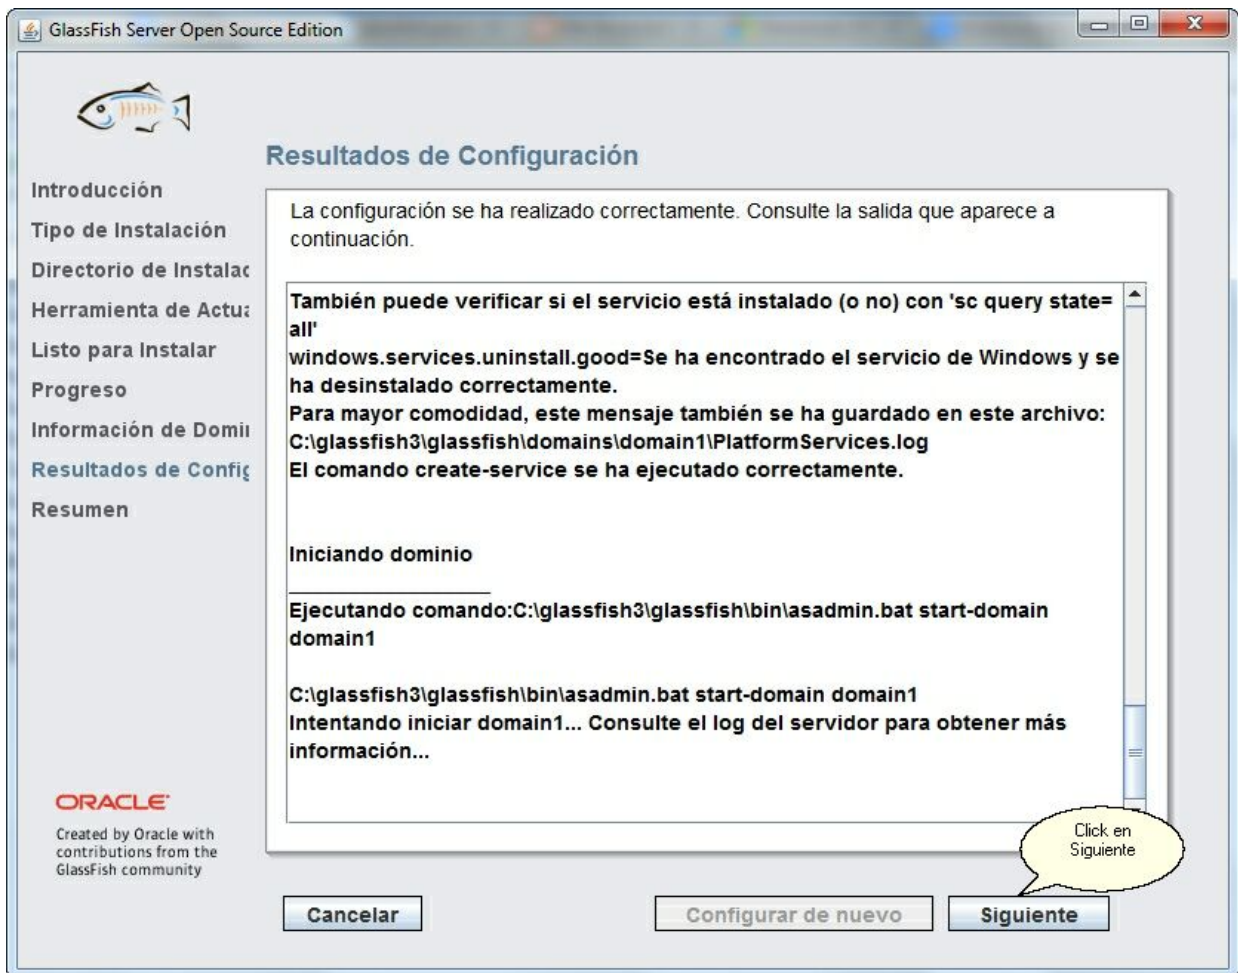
GlassFish Server Open Source Edition

Introducción
Tipo de Instalación
Directorio de Instalac
Herramienta de Actu
Listo para Instalar
Progreso
Información de Domi
Resultados de Confi
Resumen

ORACLE
Created by Oracle with contributions from the GlassFish community

Resultados de Configuración

La configuración se ha realizado correctamente. Consulte la salida que aparece a continuación.

También puede verificar si el servicio está instalado (o no) con 'sc query state= all'
windows.services.uninstall.good=Se ha encontrado el servicio de Windows y se ha desinstalado correctamente.
Para mayor comodidad, este mensaje también se ha guardado en este archivo: C:\glassfish3\glassfish\domains\domain1\PlatformServices.log
El comando create-service se ha ejecutado correctamente.

Iniciando dominio

Ejecutando comando:C:\glassfish3\glassfish\bin\asadmin.bat start-domain domain1

C:\glassfish3\glassfish\bin\asadmin.bat start-domain domain1
Intentando iniciar domain1... Consulte el log del servidor para obtener más información...

Click en Siguiente

Cancelar
Configurar de nuevo
Siguiente